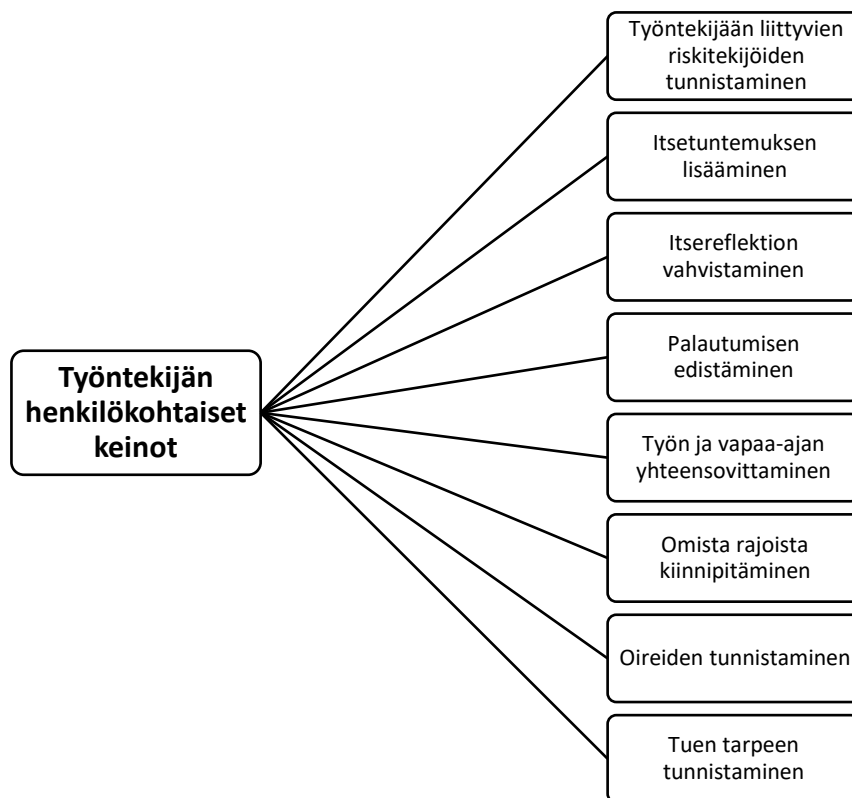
Työntekijän henkilökohtaiset keinot

Työntekijään liittyvien riskitekijöiden tunnistaminen

Itsetuntemuksen lisääminen

Itsereflektion vahvistaminen

Palautumisen edistäminen

Työn ja vapaa-ajan yhteensovittaminen

Omista rajoista kiinnipitäminen

Oireiden tunnistaminen

Tuen tarpeen tunnistaminen